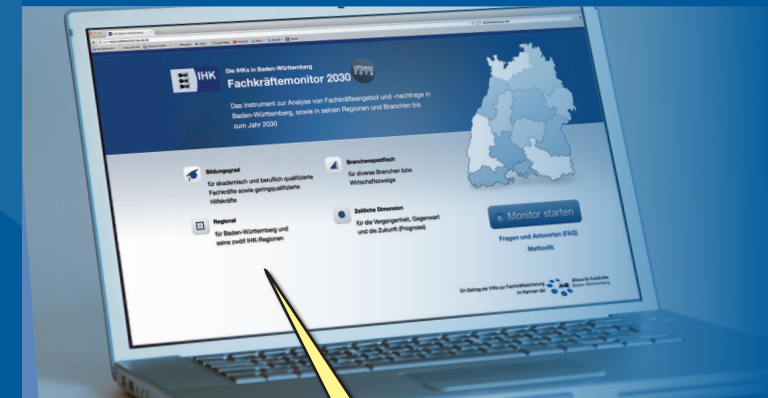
IHK

Die IHKs in Baden-Württemberg

Fachkräftemonitor 2030

UPDATE

Das Instrument zur Analyse von Fachkräfteangebot und -nachfrage in Baden-Württemberg, sowie in seinen Regionen und Branchen bis zum Jahr 2030

Bildungsgrad
für akademisch und beruflich qualifizierte Fachkräfte sowie geringqualifizierte Hilfskräfte

Branchenspezifisch
für diverse Branchen bzw. Wirtschaftszweige

Regional
für Baden-Württemberg und seine zwölf IHK-Regionen

Zeitliche Dimension
für die Vergangenheit, Gegenwart und die Zukunft (Prognose)

Monitor starten

Fragen und Antworten (FAQ)

Methodik

Ein Beitrag der IHKs zur Fachkräftesicherung im Rahmen der

Allianz für Fachkräfte Baden-Württemberg